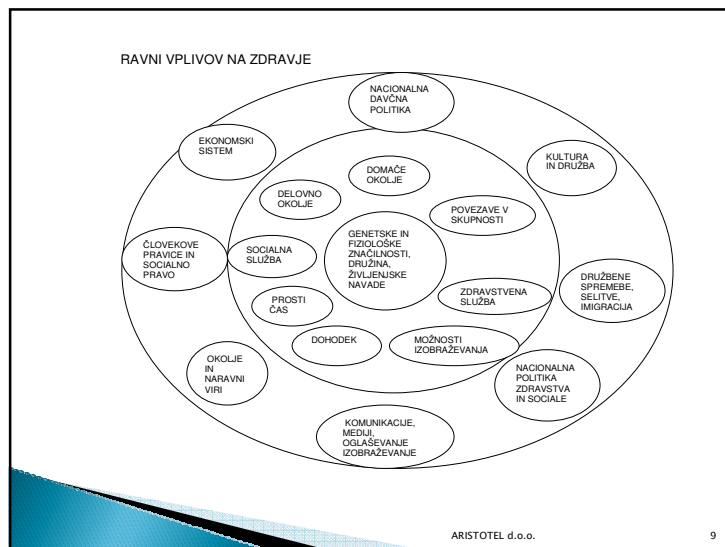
RAVNI VPLIVOV NA ZDRAVJE

NACIONALNA DAVČNA POLITIKA

EKONOMSKI SISTEM

KULTURA IN DRUŽBA

DOMAČE OKOLJE

DELOVNO OKOLJE

POVEZAVE V SKUPNOSTI

ČLOVEKOVE PRAVICE IN SOCIALNO PRAVO

SOCIALNA SLUŽBA

GENETSKE IN FIZIOLOŠKE ZNAČILNOSTI, DRUŽINA, ŽIVLJENJSKE NAVADE

DRUŽBENE SPREMEBE, SELITVE, IMIGRACIJA

PROSTI ČAS

ZDRAVSTVENA SLUŽBA

DOHODEK

MOŽNOSTI IZOBRAŽEVANJA

OKOLJE IN NARAVNI VIRI

NACIONALNA POLITIKA ZDRAVSTVA IN SOCIALE

KOMUNIKACIJE, MEDIJI, OGLAŠEVANJE IZOBRAŽEVANJE

ARISTOTEL d.o.o.

9